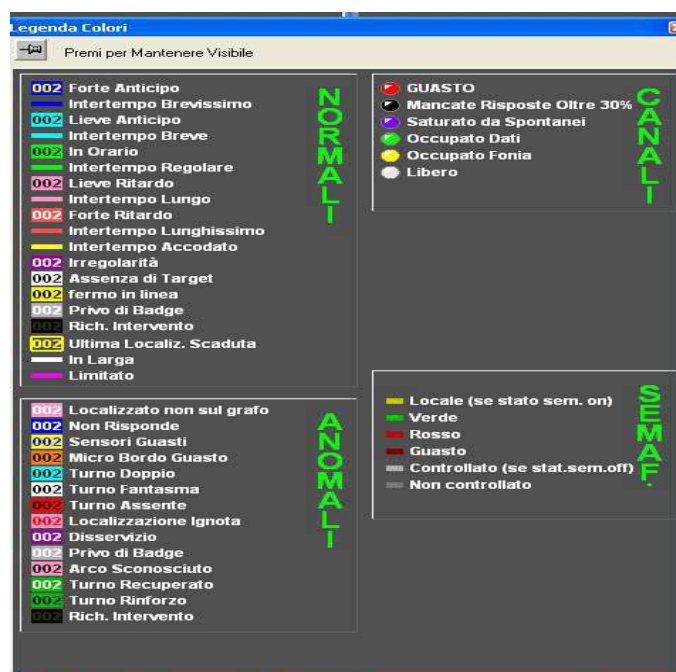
Legenda Colori

Premi per Mantenere Visibile

002 Forte Anticipo
Intertempo Brevissimo
002 Lieve Anticipo
Intertempo Breve
002 In Orario
Intertempo Regolare
002 Lieve Ritardo
Intertempo Lungo
002 Forte Ritardo
Intertempo Lunghissimo
Intertempo Accodato
002 Irregolarità
002 Assenza di Target
002 fermo in linea
002 Privo di Badge
002 Rich. Intervento
002 Ultima Localiz. Scaduta
In Larga
Limitato

NORMALI

GUASTO
Mancate Risposte Oltre 30%
Saturato da Spontanei
Occupato Dati
Occupato Fonia
Libero

CANALI

002 Localizzato non sul grafo
002 Non Risponde
002 Sensori Guasti
002 Micro Bordo Guasto
002 Turno Doppio
002 Turno Fantasma
002 Turno Assente
002 Localizzazione Ignota
002 Disservizio
002 Privo di Badge
002 Arco Sconosciuto
002 Turno Recuperato
002 Turno Rinforzo
002 Rich. Intervento

ANOMALI

Locale (se stato sem. on)
Verde
Rosso
Guasto
Controllato (se stat.sem.off)
Non controllato

SEMAF.